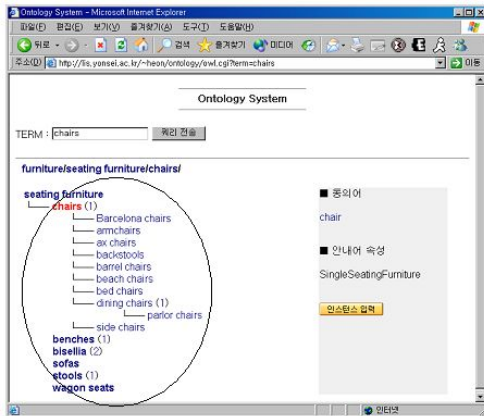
Ontology System - Microsoft Internet Explorer

파일(F) 편집(E) 보기(V) 즐겨찾기(A) 도구(T) 도움말(H)

뒤로 검색 즐겨찾기 미디어

주소(D) http://lis.yonsei.ac.kr/~heon/ontology/owl.cgi?term=chairs 이동

Ontology System

TERM : chairs 쿼리 전송

furniture/seating furniture/chairs/

seating furniture
chairs (1)
Barcelona chairs
armchairs
ax chairs
backstools
barrel chairs
beach chairs
bed chairs
dining chairs (1)
parlor chairs
side chairs
benches (1)
bisellia (2)
sofas
stools (1)
wagon seats

■ 동의어

chair

■ 안내어 속성

SingleSeatingFurniture

인스턴스 입력

인터넷